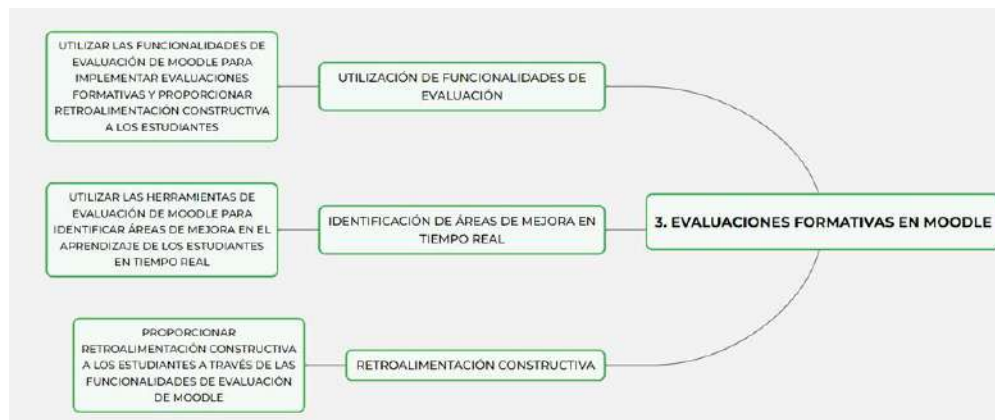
3. EVALUACIONES FORMATIVAS EN MOODLE

UTILIZACIÓN DE FUNCIONALIDADES DE EVALUACIÓN

UTILIZAR LAS FUNCIONALIDADES DE EVALUACIÓN DE MOODLE PARA IMPLEMENTAR EVALUACIONES FORMATIVAS Y PROPORCIONAR RETROALIMENTACIÓN CONSTRUCTIVA A LOS ESTUDIANTES

IDENTIFICACIÓN DE ÁREAS DE MEJORA EN TIEMPO REAL

UTILIZAR LAS HERRAMIENTAS DE EVALUACIÓN DE MOODLE PARA IDENTIFICAR ÁREAS DE MEJORA EN EL APRENDIZAJE DE LOS ESTUDIANTES EN TIEMPO REAL

RETROALIMENTACIÓN CONSTRUCTIVA

PROPORCIONAR RETROALIMENTACIÓN CONSTRUCTIVA A LOS ESTUDIANTES A TRAVÉS DE LAS FUNCIONALIDADES DE EVALUACIÓN DE MOODLE